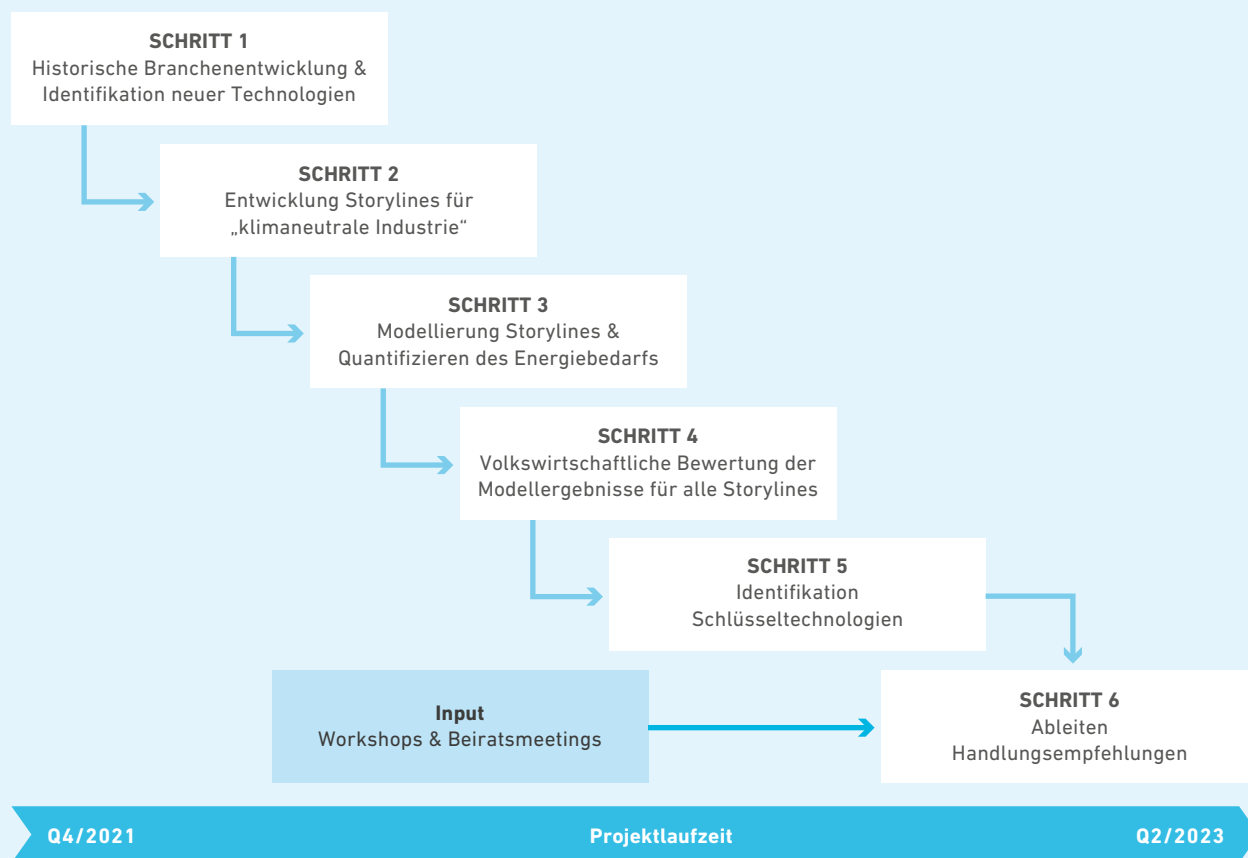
**SCHRITT 1**
Historische Branchenentwicklung & Identifikation neuer Technologien

**SCHRITT 2**
Entwicklung Storylines für „klimaneutrale Industrie“

**SCHRITT 3**
Modellierung Storylines & Quantifizieren des Energiebedarfs

**SCHRITT 4**
Volkswirtschaftliche Bewertung der Modellergebnisse für alle Storylines

**SCHRITT 5**
Identifikation Schlüsseltechnologien

**Input**
Workshops & Beiratsmeetings

**SCHRITT 6**
Ableiten Handlungsempfehlungen

Q4/2021 Projektlaufzeit Q2/2023